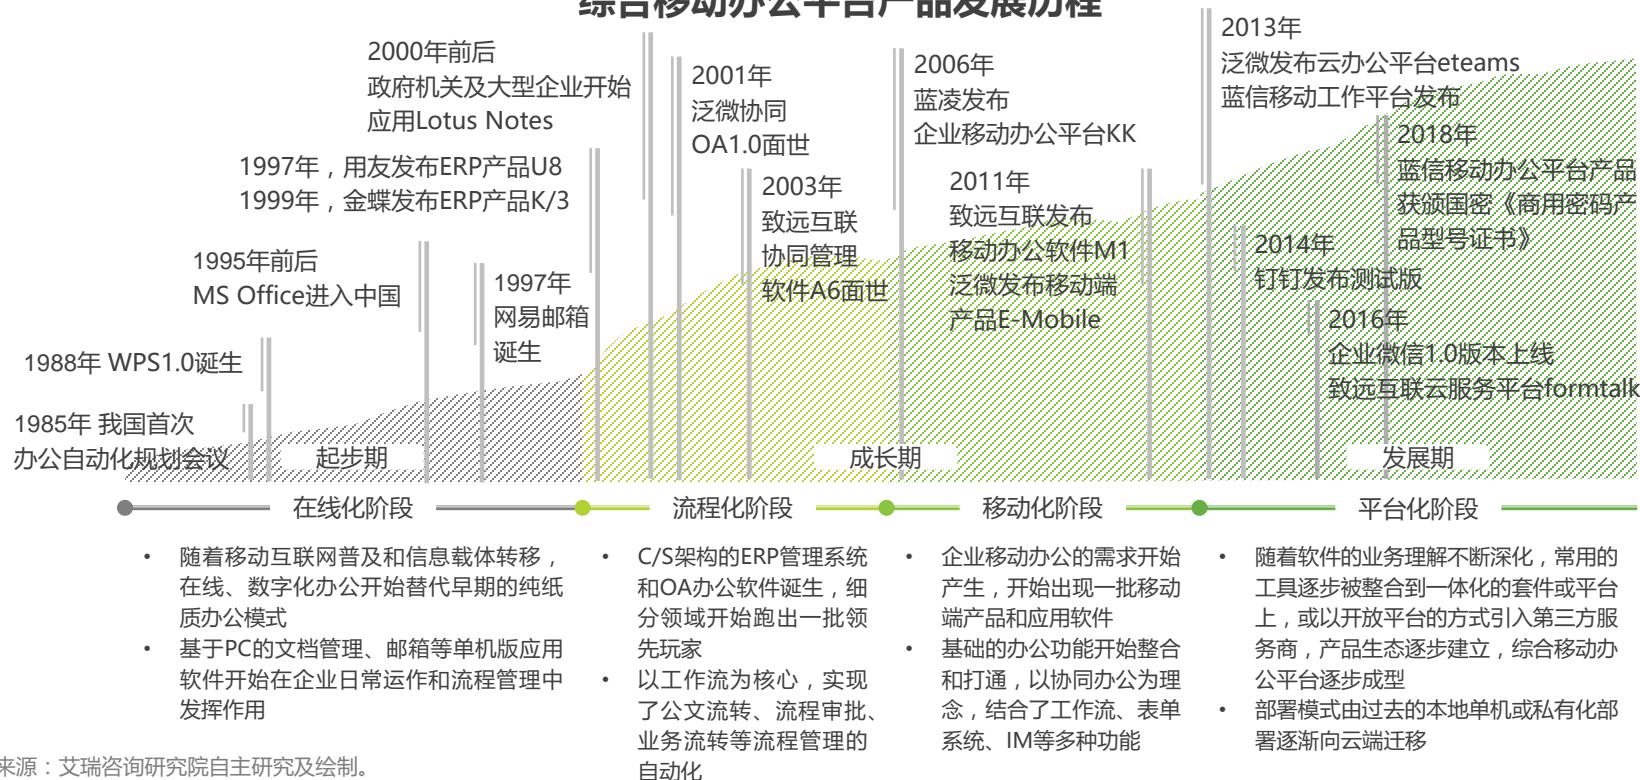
综合移动办公平台产品发展历程

2000年前后
政府机关及大型企业开始应用Lotus Notes

2001年
泛微协同
OA1.0面世

2006年
蓝凌发布
企业移动办公平台KK

2013年
泛微发布云办公平台eteams
蓝信移动工作平台发布

1997年，用友发布ERP产品U8
1999年，金蝶发布ERP产品K/3

2003年
致远互联
协同管理
软件A6面世

2011年
致远互联发布
移动办公软件M1
泛微发布移动端
产品E-Mobile

2018年
蓝信移动办公平台产品获颁国密《商用密码产品型号证书》

1995年前后
MS Office进入中国

1997年
网易邮箱
诞生

2014年
钉钉发布测试版

2016年
企业微信1.0版本上线
致远互联云服务平台formtalk

1988年 WPS1.0诞生

1985年 我国首次
办公自动化规划会议

起步期
成长期
发展期

在线化阶段
流程化阶段
移动化阶段
平台化阶段

• 随着移动互联网普及和信息载体转移，在线、数字化办公开始替代早期的纯纸质办公模式
• 基于PC的文档管理、邮箱等单机版应用软件开始在企业日常运作和流程管理中发挥作用

• C/S架构的ERP管理系统和OA办公软件诞生，细分领域开始跑出一批领先玩家
• 以工作流为核心，实现了公文流转、流程审批、业务流转等流程管理的自动化

• 企业移动办公的需求开始产生，开始出现一批移动端产品和应用软件
• 基础的办公功能开始整合和打通，以协同办公为理念，结合了工作流、表单系统、IM等多种功能

• 随着软件的业务理解不断深化，常用的工具逐步被整合到一体化的套件或平台上，或以开放平台的方式引入第三方服务商，产品生态逐步建立，综合移动办公平台逐步成型
• 部署模式由过去的本地单机或私有化部署逐渐向云端迁移

来源：艾瑞咨询研究院自主研究及绘制。